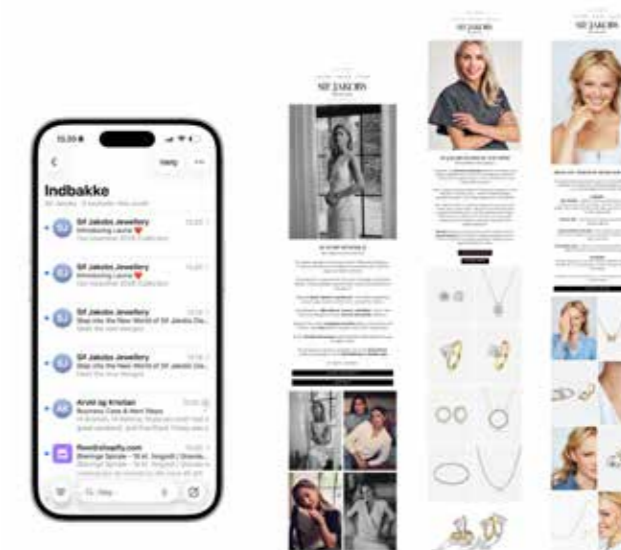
15.33

Vælg

Indbakke

SJ Sif Jakobs Jewellery
Introducing Laura ❤️

SJ Sif Jakobs Jewellery
Introducing Laura ❤️

SJ Sif Jakobs Jewellery
Step into the New World of Sif Jakobs De...

SJ Sif Jakobs Jewellery
Step into the New World of Sif Jakobs De...

AK Arvid og Kristian
Business Cases & Next Steps

Rovsing@shopify.com

SIF JAKOBS

SIF JAKOBS

SIF JAKOBS